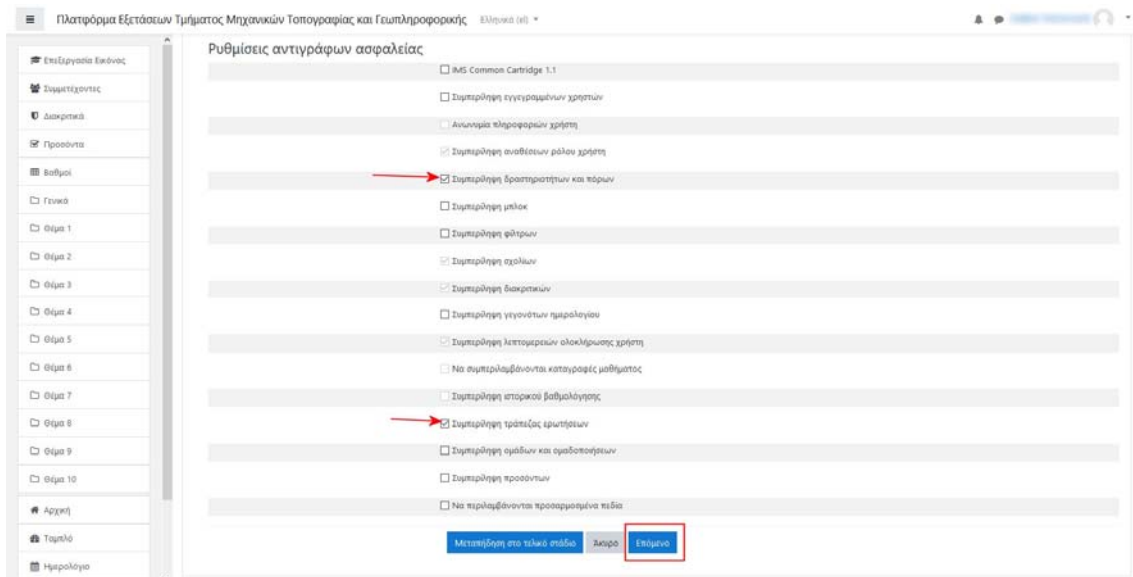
Πλατφόρμα Εξετάσεων Τμήματος Μηχανικών Τοπογραφίας και Γεωπληροφορικής Ελληνικά (el)

Επεξεργασία Εικόνας
Συμμετέχοντες
Διακριτικά
Προσόντα
Βαθμοί
Γενικά
Θέμα 1
Θέμα 2
Θέμα 3
Θέμα 4
Θέμα 5
Θέμα 6
Θέμα 7
Θέμα 8
Θέμα 9
Θέμα 10
Αρχική
Ταμπλό
Ημερολόγιο

Ρυθμίσεις αντιγράφων ασφαλείας

IMS Common Cartridge 1.1
Συμπερίληψη εγγεγραμμένων χρηστών
Ανωνυμία πληροφοριών χρήστη
Συμπερίληψη αναθέσεων ρόλου χρήστη
Συμπερίληψη δραστηριοτήτων και πόρων
Συμπερίληψη μπλοκ
Συμπερίληψη φίλτρων
Συμπερίληψη σχολίων
Συμπερίληψη διακριτικών
Συμπερίληψη γεγονότων ημερολογίου
Συμπερίληψη λεπτομερειών ολοκλήρωσης χρήστη
Να συμπεριλαμβάνονται καταγραφές μαθήματος
Συμπερίληψη ιστορικού βαθμολόγησης
Συμπερίληψη τράπεζας ερωτήσεων
Συμπερίληψη ομάδων και ομαδοποιήσεων
Συμπερίληψη προσόντων
Να περιλαμβάνονται προσαρμοσμένα πεδία

Μεταπήδηση στο τελικό στάδιο Άκυρο Επόμενο